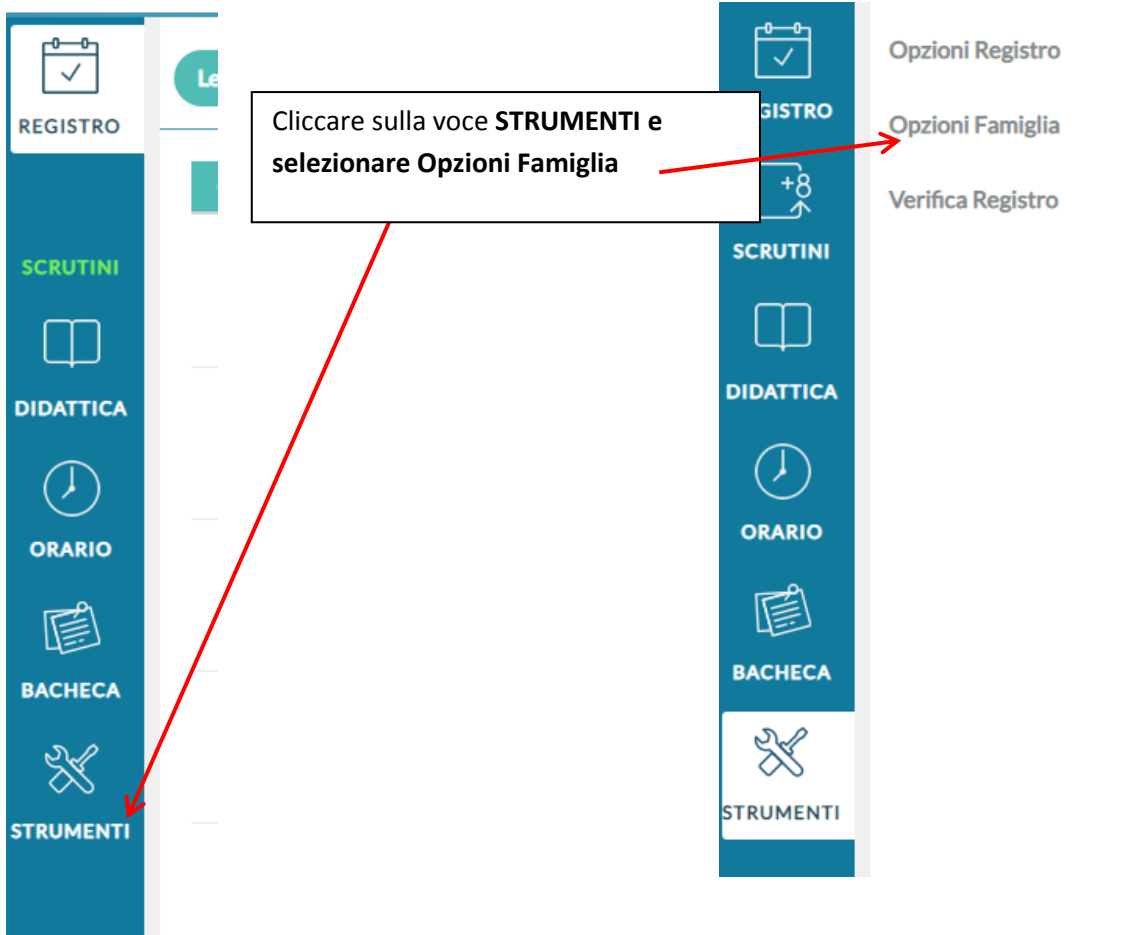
REGISTRO

Le

SCRUTINI

DIDATTICA

ORARIO

BACHECA

STRUMENTI

Cliccare sulla voce **STRUMENTI e selezionare Opzioni Famiglia**

GISTRO

+8

SCRUTINI

DIDATTICA

ORARIO

BACHECA

STRUMENTI

Opzioni Registro

Opzioni Famiglia

Verifica Registro